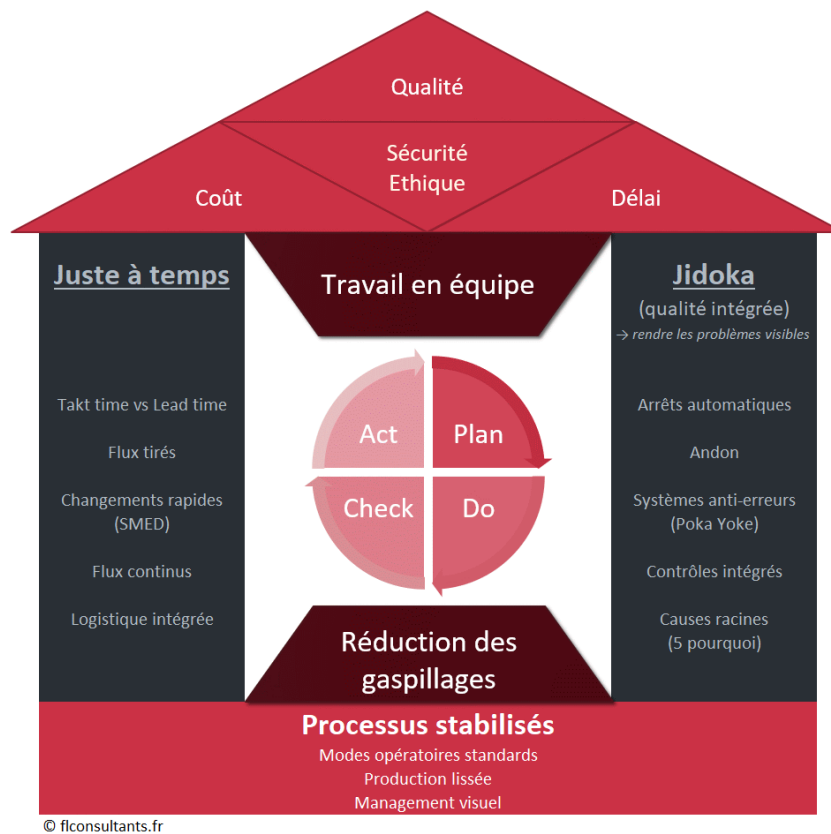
Qualité

Sécurité
Ethique

Coût

Délai

Juste à temps

Travail en équipe

Jidoka
(qualité intégrée)
→ rendre les problèmes visibles

Takt time vs Lead time

Flux tirés

Changements rapides
(SMED)

Flux continus

Logistique intégrée

Act

Plan

Check

Do

Arrêts automatiques

Andon

Systèmes anti-erreurs
(Poka Yoke)

Contrôles intégrés

Causes racines
(5 pourquoi)

Réduction des gaspillages

Processus stabilisés
Modes opératoires standards
Production lissée
Management visuel

© flconsultants.fr